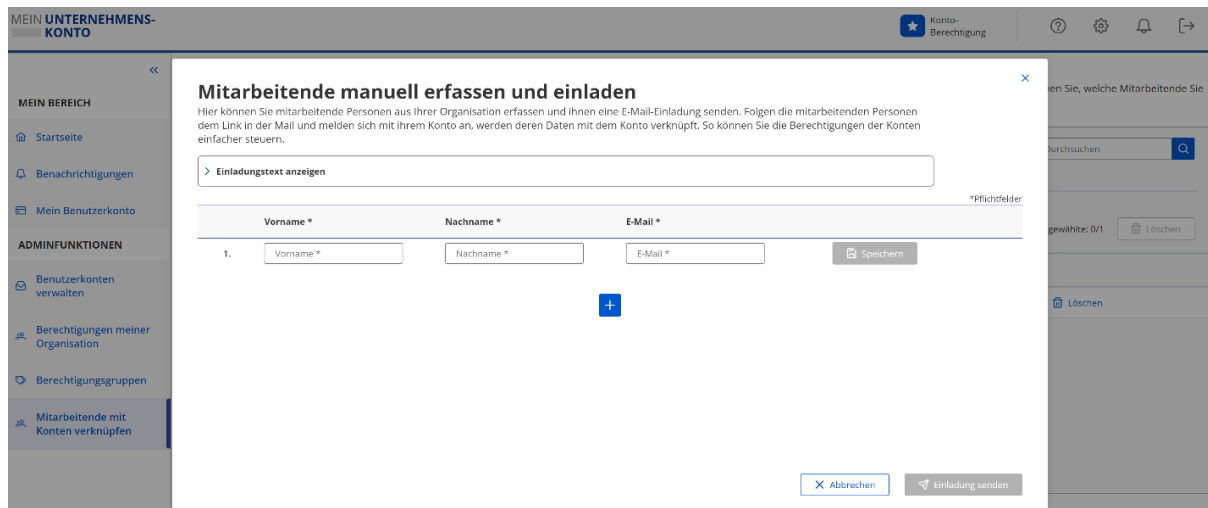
MEIN UNTERNEHMENS-
KONTO

Konto-
Berechtigung

«

MEIN BEREICH

Startseite

Benachrichtigungen

Mein Benutzerkonto

ADMINFUNKTIONEN

Benutzerkonten verwalten

Berechtigungen meiner Organisation

Berechtigungsgruppen

Mitarbeitende mit Konten verknüpfen

en Sie, welche Mitarbeitende Sie

urchsuchen

gewählte: 0/1

Löschen

Löschen

Mitarbeitende manuell erfassen und einladen

×

Hier können Sie mitarbeitende Personen aus Ihrer Organisation erfassen und ihnen eine E-Mail-Einladung senden. Folgen die mitarbeitenden Personen dem Link in der Mail und melden sich mit ihrem Konto an, werden deren Daten mit dem Konto verknüpft. So können Sie die Berechtigungen der Konten einfacher steuern.

> Einladungstext anzeigen

*Pflichtfelder

| | Vorname * | Nachname * | E-Mail * | |
|---|---|---|---|---|
| 1. | Vorname * | Nachname * | E-Mail * | Speichern |

+

Abbrechen

Einladung senden